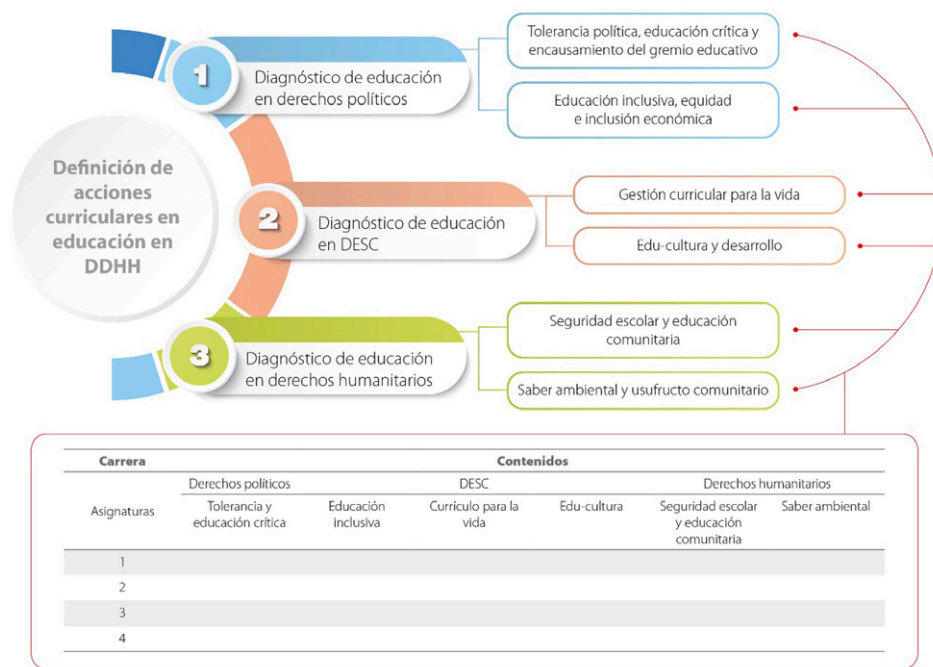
Definición de acciones curriculares en educación en DDHH

1 Diagnóstico de educación en derechos políticos

Tolerancia política, educación crítica y encausamiento del gremio educativo

Educación inclusiva, equidad e inclusión económica

2 Diagnóstico de educación en DESC

Gestión curricular para la vida

Edu-cultura y desarrollo

3 Diagnóstico de educación en derechos humanitarios

Seguridad escolar y educación comunitaria

Saber ambiental y usufructo comunitario

| Carrera | Contenidos | | | | | |
|---|---|---|---|---|---|---|
| | Derechos políticos | | DESC | | Derechos humanitarios | |
| Asignaturas | Tolerancia y educación crítica | Educación inclusiva | Currículo para la vida | Edu-cultura | Seguridad escolar y educación comunitaria | Saber ambiental |
| 1 | | | | | | |
| 2 | | | | | | |
| 3 | | | | | | |
| 4 | | | | | | |